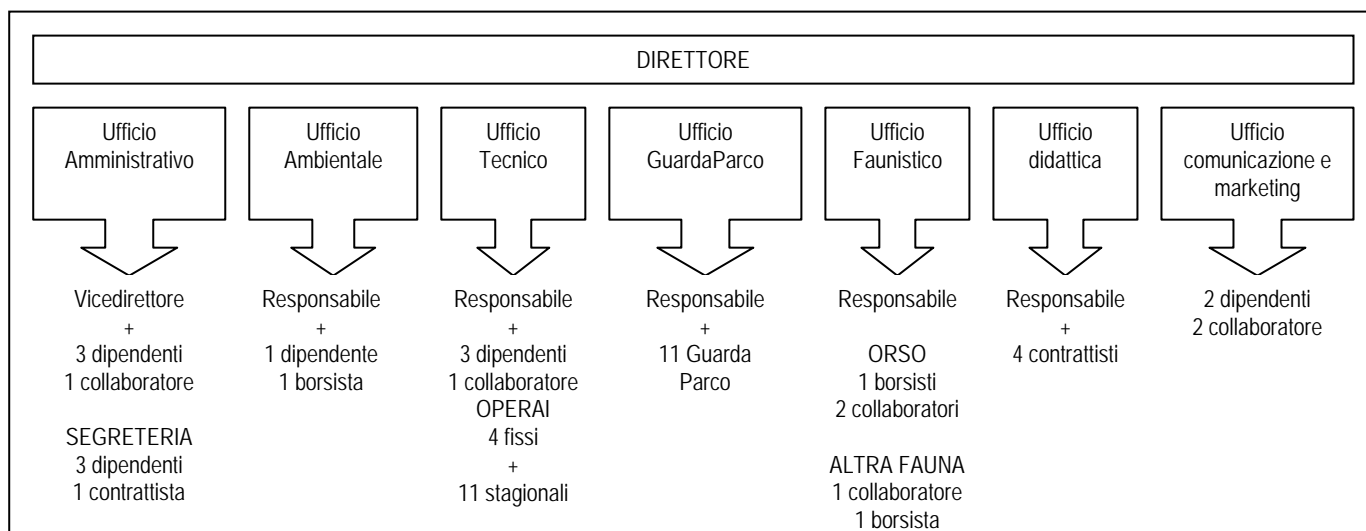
DIRETTORE

Ufficio Amministrativo

Vicedirettore
+
3 dipendenti
1 collaboratore

SEGRETERIA
3 dipendenti
1 contrattista

Ufficio Ambientale

Responsabile
+
1 dipendente
1 borsista

Ufficio Tecnico

Responsabile
+
3 dipendenti
1 collaboratore
OPERAI
4 fissi
+
11 stagionali

Ufficio GuardaParco

Responsabile
+
11 Guarda Parco

Ufficio Faunistico

Responsabile

ORSO
1 borsisti
2 collaboratori

ALTRA FAUNA
1 collaboratore
1 borsista

Ufficio didattica

Responsabile
+
4 contrattisti

Ufficio comunicazione e marketing

2 dipendenti
2 collaboratore